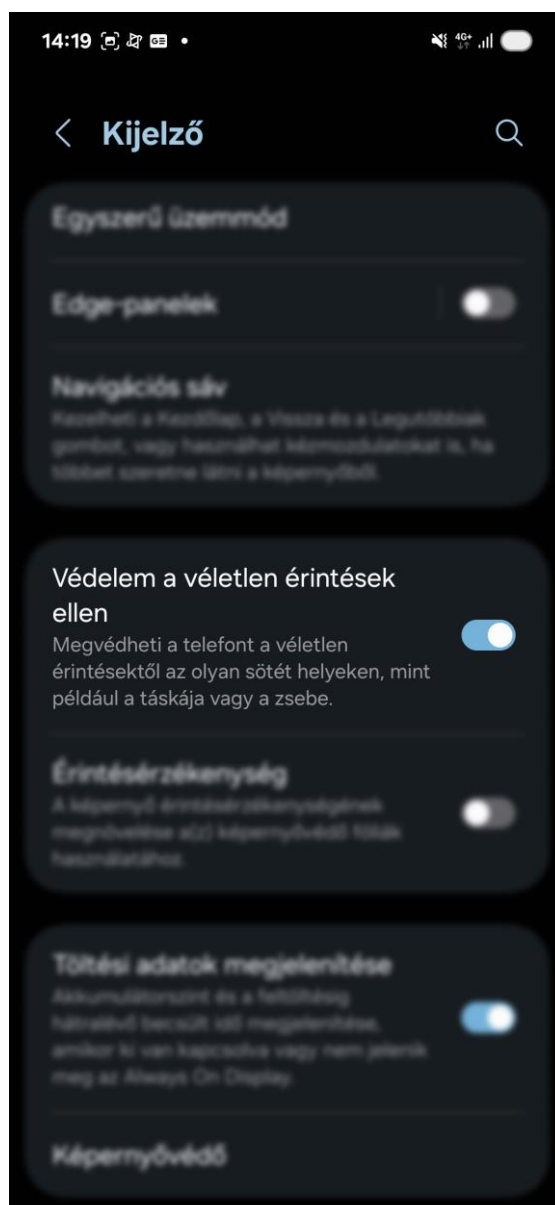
14:19

Kijelző

Egyszerű üzemmód

Edge-panelek

Navigációs sáv
Kezelheti a Kezdőlap, a Vissza és a Legutóbbiak gombot, vagy használhat kézmozdulatokat is, ha többet szeretne látni a képernyőből.

Védelem a véletlen érintések ellen
Megvédheti a telefont a véletlen érintésektől az olyan sötét helyeken, mint például a táskája vagy a zsebe.

Érintésérzékenység
A képernyő érintésérzékenységének megnövelése a(z) képernyővédő fóliák használatához.

Töltési adatok megjelenítése
Akkumulátorszint és a feltöltésig hátralévő becsült idő megjelenítése, amikor ki van kapcsolva vagy nem jelenik meg az Always On Display.

Képernyővédő